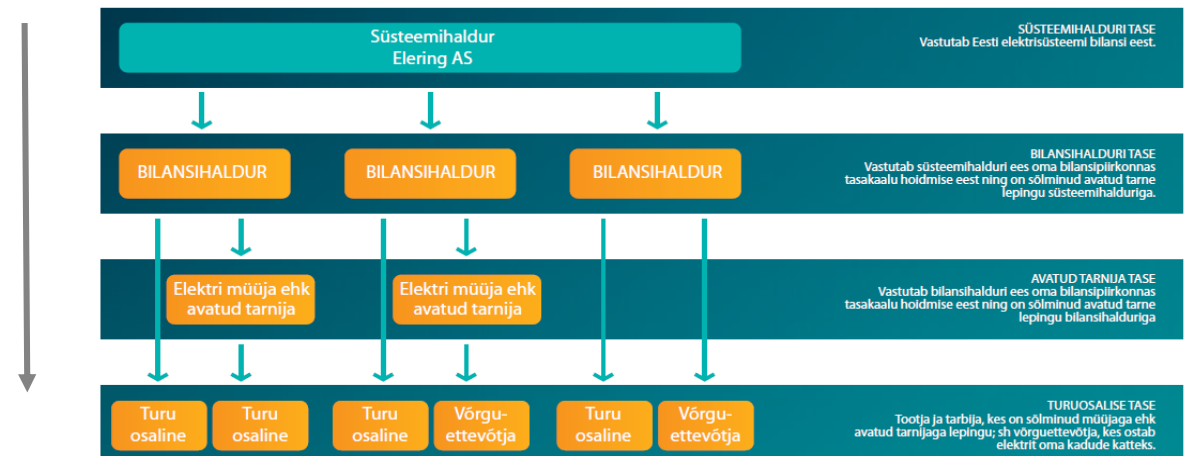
Süsteemihaldur
Elering AS

SÜSTEEMIHALDURI TASE
Vastutab Eesti elektrisüsteemi bilansi eest.

BILANSIHALDUR

BILANSIHALDUR

BILANSIHALDUR

BILANSIHALDURI TASE
Vastutab süsteemihalduri ees oma bilansipiirkonnas tasakaalu hoidmise eest ning on sõlminud avatud tarne lepingu süsteemihalduriga.

Elektri müüja ehk avatud tarnija

Elektri müüja ehk avatud tarnija

AVATUD TARNIJA TASE
Vastutab bilansihalduri ees oma bilansipiirkonnas tasakaalu hoidmise eest ning on sõlminud avatud tarne lepingu bilansihalduriga

Turu osaline

Turu osaline

Turu osaline

Võrgu-ettevõtja

Turu osaline

Võrgu-ettevõtja

TURUOSALISE TASE
Tootja ja tarbija, kes on sõlminud müüjaga ehk avatud tarnijaga lepingu; sh võrguettevõtja, kes ostab elektrit oma kadude katteks.